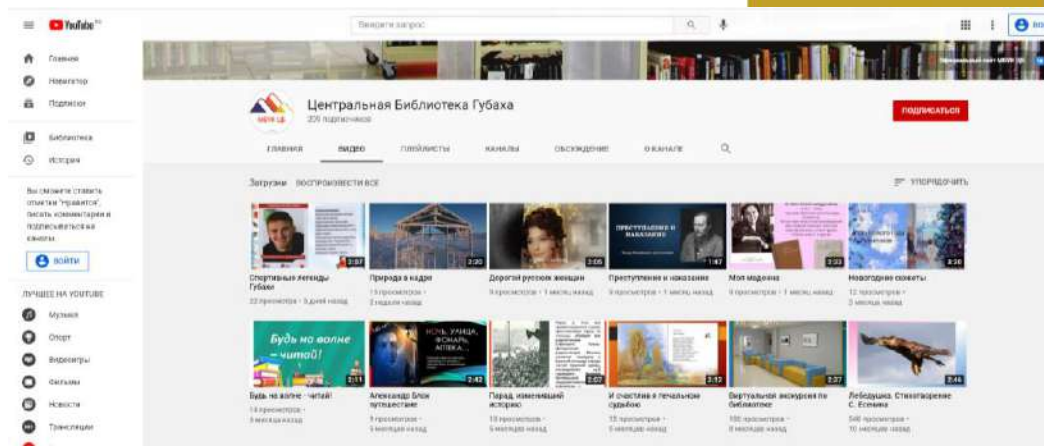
YouTube RU

Введите запрос

ВОЙТИ

Главная
Навигатор
Подписки

Библиотека
История

Вы сможете ставить отметки "Нравится", писать комментарии и подписываться на каналы.

ВОЙТИ

ЛУЧШЕЕ НА YOUTUBE
Музыка
Спорт
Видеоигры
Фильмы
Новости
Трансляции

Центральная Библиотека Губаха
205 подписчиков

ПОДПИСАТЬСЯ

ГЛАВНАЯ ВИДЕО ПЛЕЙЛИСТЫ КАНАЛЫ ОБСУЖДЕНИЕ О КАНАЛЕ

Загрузки ВОСПРОИЗВЕСТИ ВСЕ

УПОРЯДОЧИТЬ

2:57
Спортивные легенды Губахи
22 просмотра • 5 дней назад

3:30
Природа в кадре
13 просмотров • 2 недели назад

2:05
Дорогой русских женщин
9 просмотров • 1 месяц назад

1:47
ПРЕСТУПЛЕНИЕ И НАКАЗАНИЕ
Преступление и наказание
9 просмотров • 1 месяц назад

3:33
Моя мадонна
9 просмотров • 1 месяц назад

3:30
Новогодние сюжеты
12 просмотров • 2 месяца назад

Будь на волне - читай!
2:11
Будь на волне - читай!
14 просмотров • 3 месяца назад

НОЧЬ, УЛИЦА, ФОНАРЬ, АПТЕКА...
2:42
Александр Блок путешествие
9 просмотров • 5 месяцев назад

2:07
Парад, изменивший историю
10 просмотров • 5 месяцев назад

3:12
И счастлив я печальною судьбою
12 просмотров • 5 месяцев назад

2:37
Виртуальная экскурсия по библиотеке
100 просмотров • 8 месяцев назад

2:46
Лебедушка. Стихотворение С. Есенина
546 просмотров • 10 месяцев назад